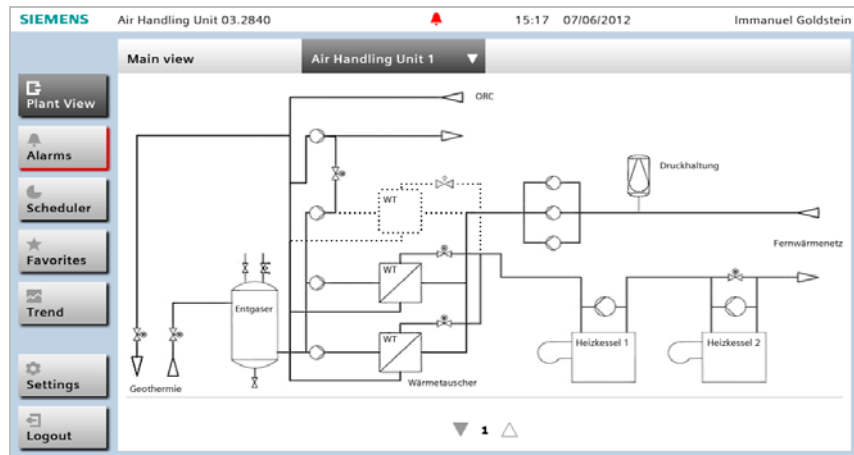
SIEMENS Air Handling Unit 03.2840 15:17 07/06/2012 Immanuel Goldstein

Main view

Air Handling Unit 1

Plant View

Alarms

Scheduler

Favorites

Trend

Settings

Logout

ORC

Druckhaltung

WT

Fernwärmenetz

WT

Entgaser

WT

Heizkessel 1

Heizkessel 2

Geothermie

Wärmetauscher

1